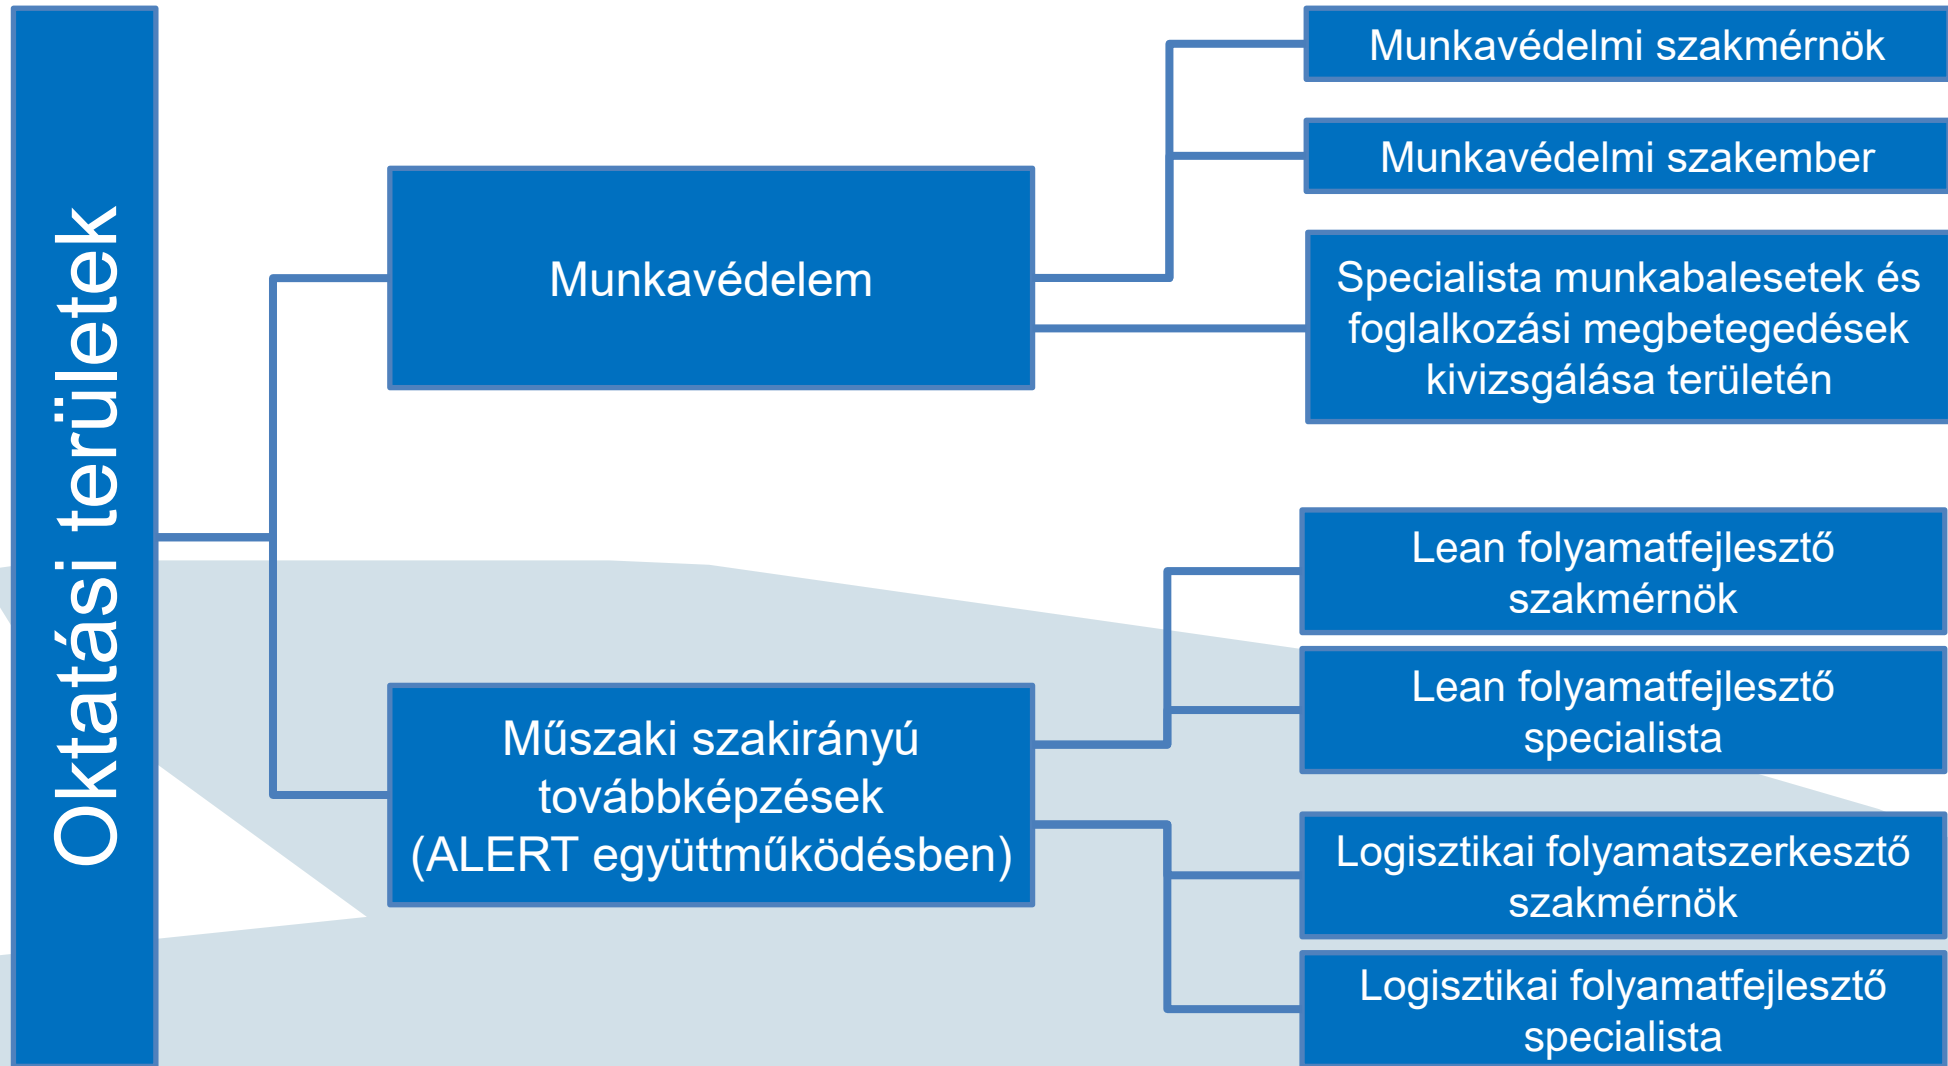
Oktatási területek

Munkavédelem

Munkavédelmi szakmérnök

Munkavédelmi szakember

Specialista munkabalesetek és foglalkozási megbetegedések kivizsgálása területén

Műszaki szakirányú továbbképzések (ALERT együttműködésben)

Lean folyamatfejlesztő szakmérnök

Lean folyamatfejlesztő specialista

Logisztikai folyamatszerkesztő szakmérnök

Logisztikai folyamatfejlesztő specialista